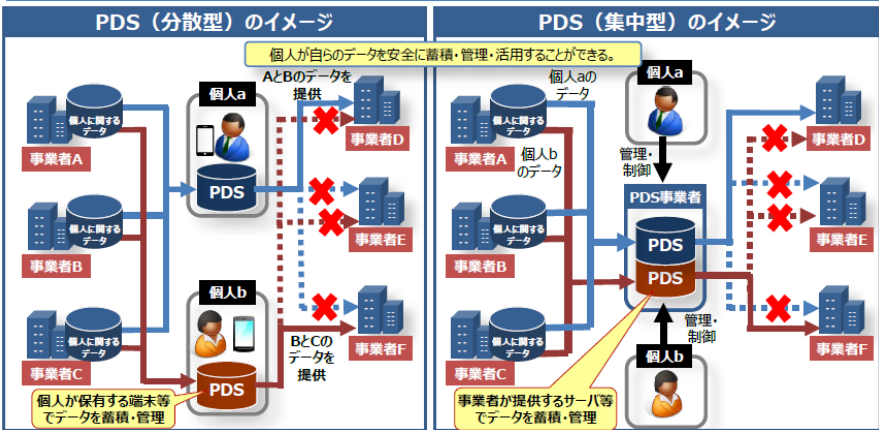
PDS（分散型）のイメージ

PDS（集中型）のイメージ

個人が自らのデータを安全に蓄積・管理・活用することができる。

個人に関するデータ

事業者A

個人に関するデータ

事業者B

個人に関するデータ

事業者C

個人a

PDS

AとBのデータを提供

事業者D

事業者E

個人b

PDS

BとCのデータを提供

事業者F

個人が保有する端末等でデータを蓄積・管理

個人に関するデータ

事業者A

個人aのデータ

個人bのデータ

個人に関するデータ

事業者B

個人に関するデータ

事業者C

個人a

管理・制御

PDS事業者

PDS

PDS

管理・制御

個人b

事業者D

事業者E

事業者F

事業者が提供するサーバ等でデータを蓄積・管理